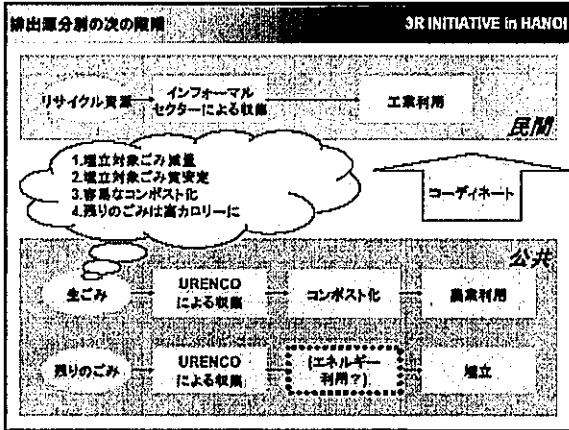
排出源分別の次の展開

3R INITIATIVE in HANOI

リサイクル資源

インフォーマルセクターによる収集

工業利用

民間

1.埋立対象ごみ減量
2.埋立対象ごみ質安定
3.容易なコンポスト化
4.残りのごみは高カロリーに

コーディネート

公共

生ごみ

URENCOによる収集

コンポスト化

農業利用

残りのごみ

URENCOによる収集

(エネルギー利用?)

埋立